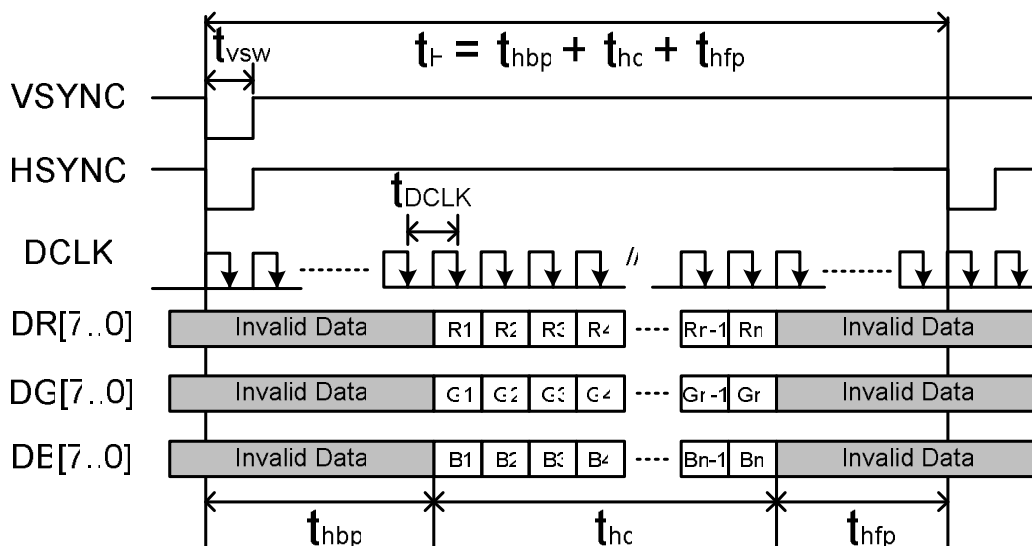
$t_{vsw}$

$t_H = t_{hbp} + t_{hc} + t_{hfp}$

VSYNC

HSYNC

$t_{DCLK}$

DCLK

DR[7..0] Invalid Data R1 R2 R3 R4 ---- Rn-1 Rn Invalid Data

DG[7..0] Invalid Data G1 G2 G3 G4 ---- Gn-1 Gn Invalid Data

DB[7..0] Invalid Data B1 B2 B3 B4 ---- Bn-1 Bn Invalid Data

$t_{hbp}$ $t_{hc}$ $t_{hfp}$